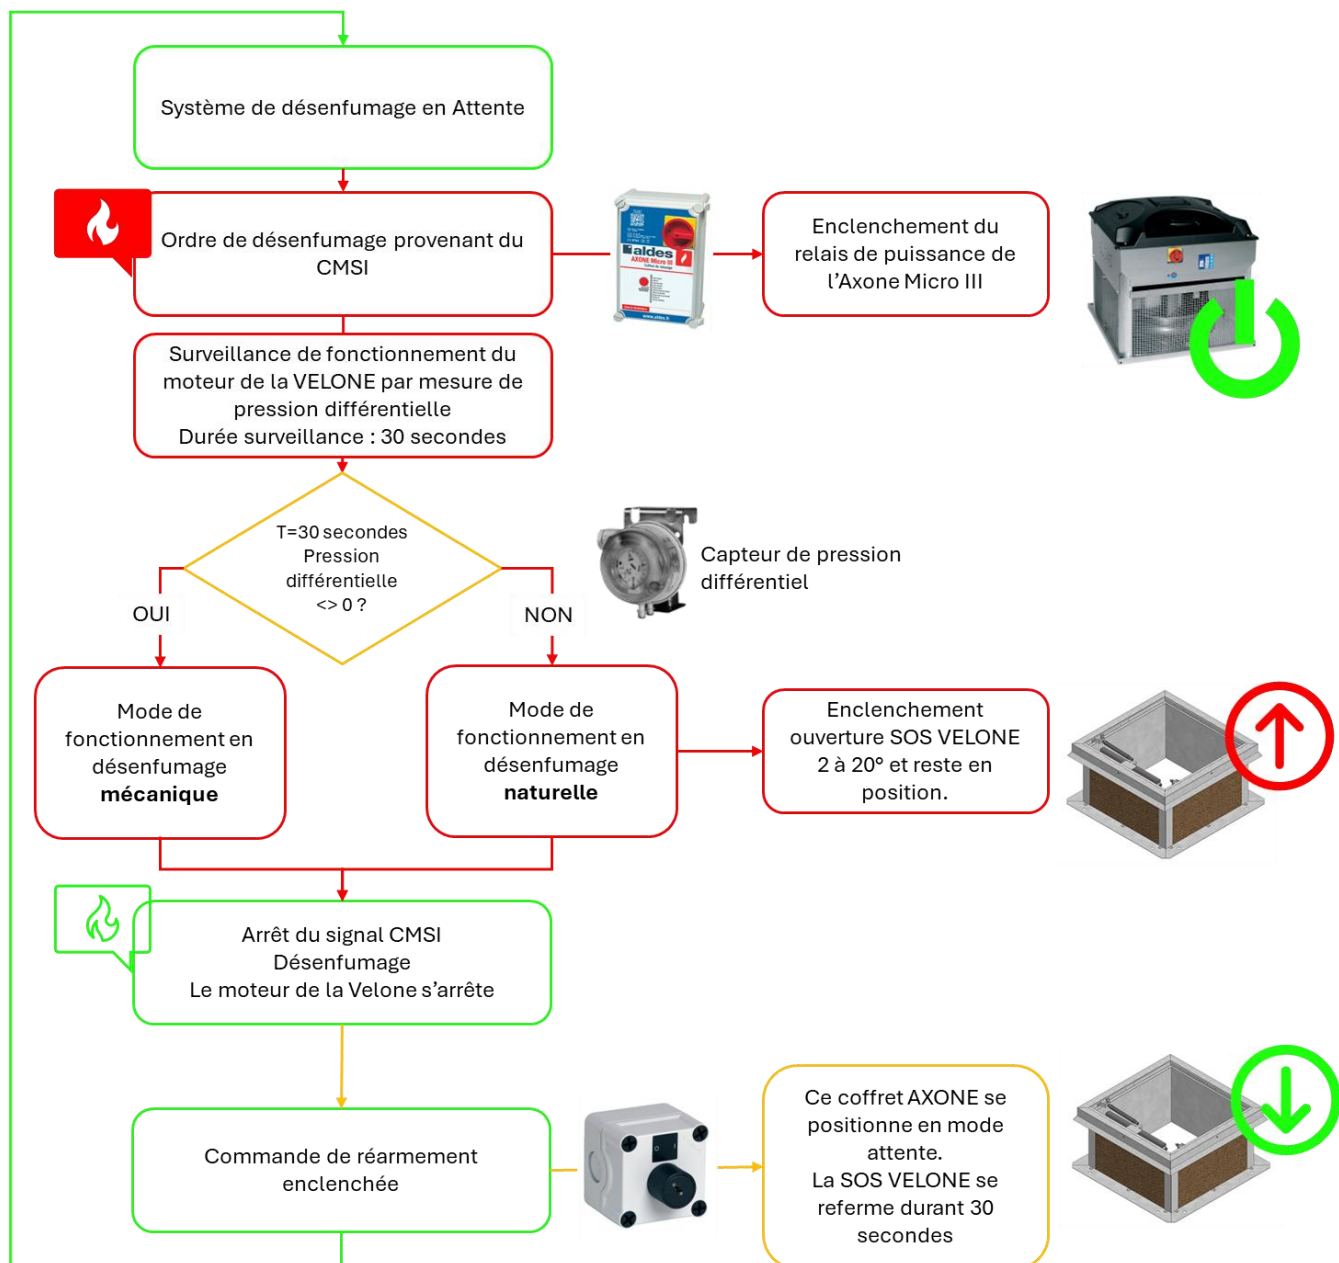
Système de désenfumage en Attente

Ordre de désenfumage provenant du CMSI

aldes
AXONE Micro III

Enclenchement du relais de puissance de l'Axone Micro III

Surveillance de fonctionnement du moteur de la VELONE par mesure de pression différentielle
Durée surveillance : 30 secondes

T=30 secondes
Pression différentielle
<> 0 ?

Capteur de pression différentiel

OUI

NON

Mode de fonctionnement en désenfumage **mécanique**

Mode de fonctionnement en désenfumage **naturelle**

Enclenchement ouverture SOS VELONE 2 à 20° et reste en position.

Arrêt du signal CMSI
Désenfumage
Le moteur de la Velone s'arrête

Commande de réarmement enclenchée

Ce coffret AXONE se positionne en mode attente.
La SOS VELONE se referme durant 30 secondes